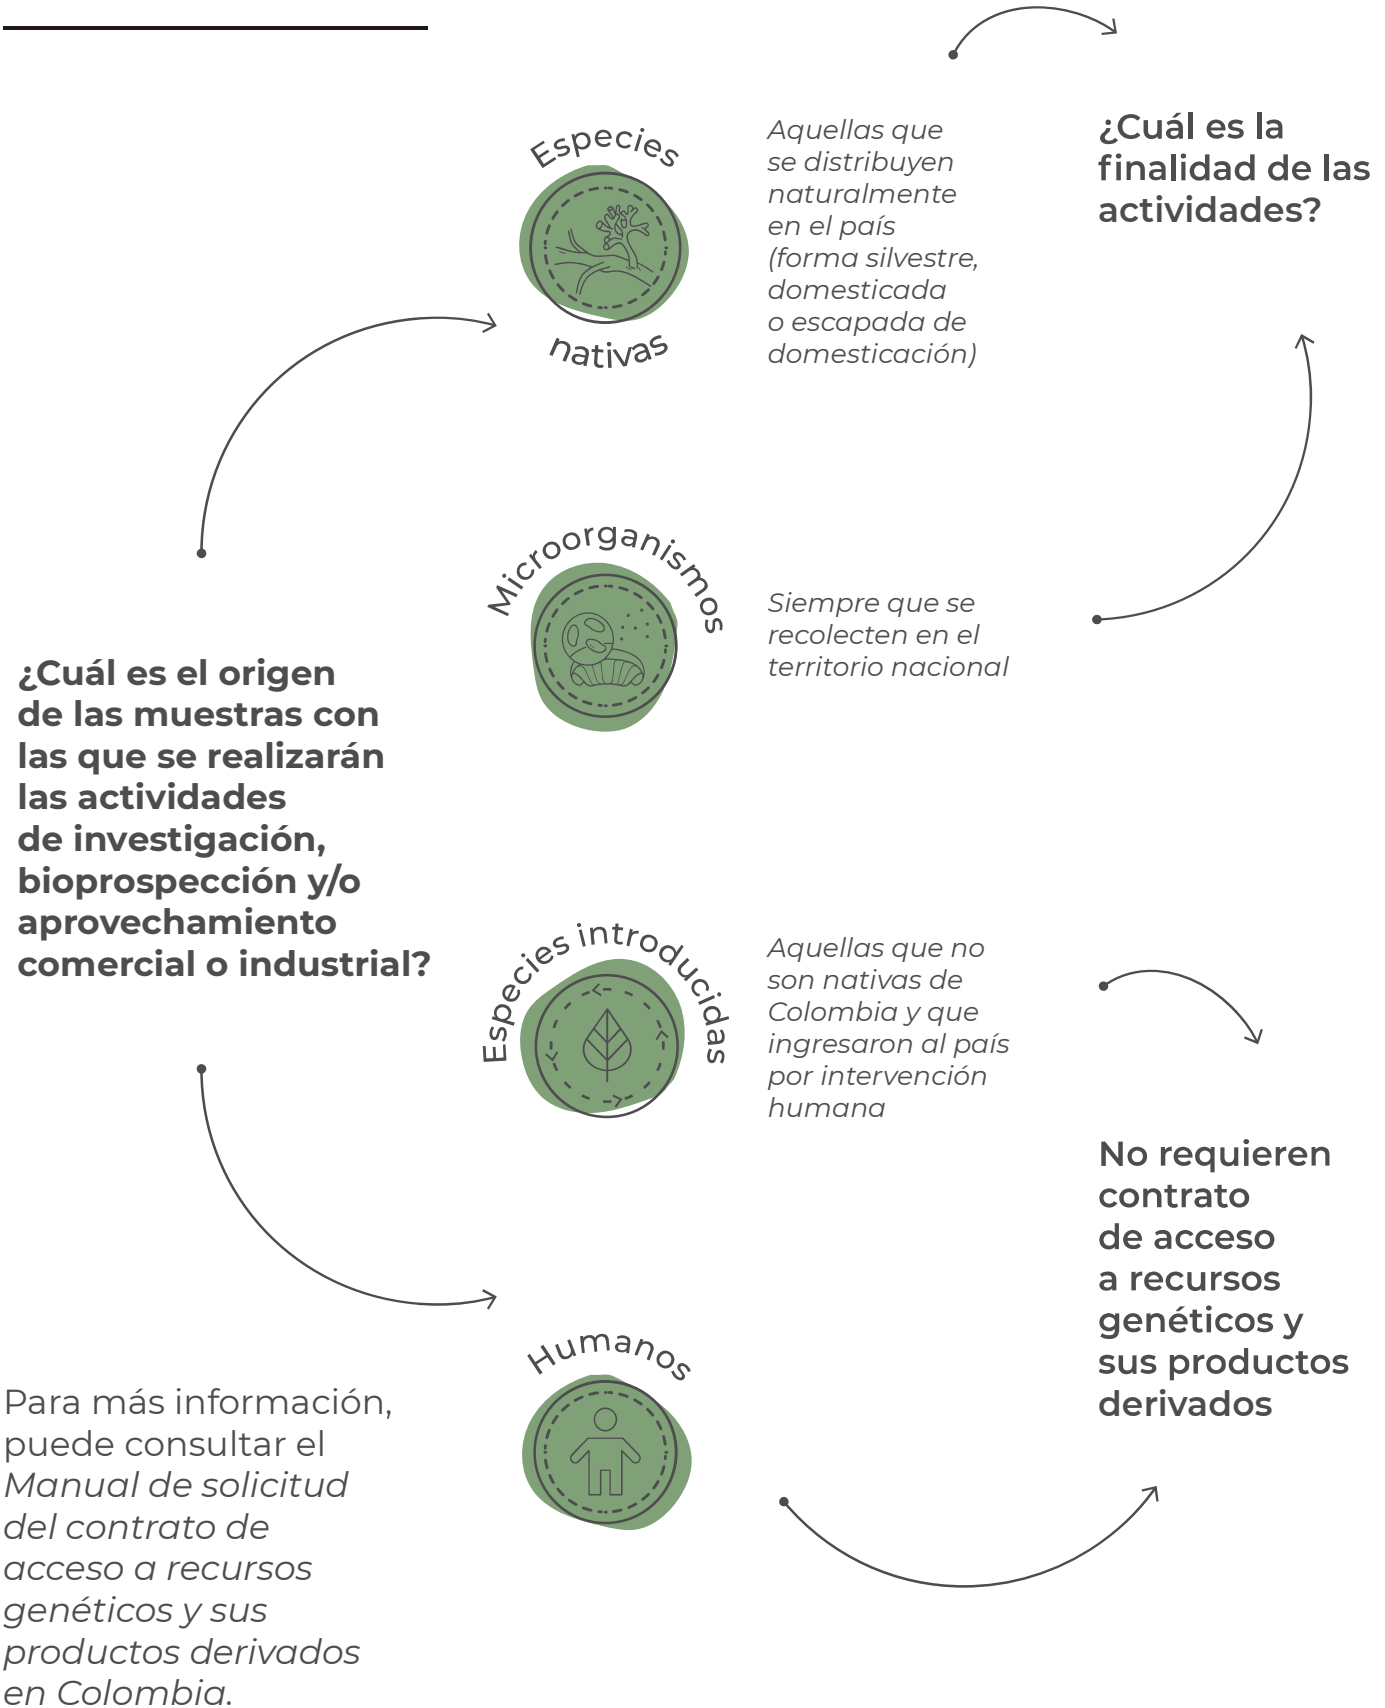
¿Cuál es el origen de las muestras con las que se realizarán las actividades de investigación, bioprospección y/o aprovechamiento comercial o industrial?

Especies nativas

Aquellas que se distribuyen naturalmente en el país (forma silvestre, domesticada o escapada de domesticación)

¿Cuál es la finalidad de las actividades?

Microorganismos

Siempre que se recolecten en el territorio nacional

Especies introducidas

Aquellas que no son nativas de Colombia y que ingresaron al país por intervención humana

No requieren contrato de acceso a recursos genéticos y sus productos derivados

Humanos

Para más información, puede consultar el *Manual de solicitud del contrato de acceso a recursos genéticos y sus productos derivados en Colombia*.